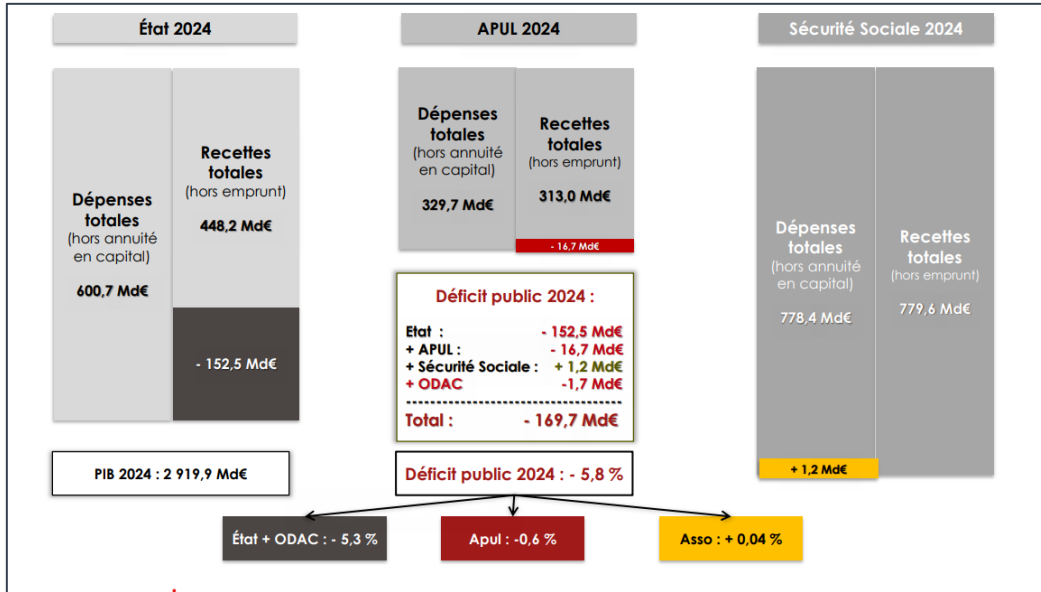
État 2024

Dépenses totales (hors annuité en capital)

600,7 Md€

Recettes totales (hors emprunt)

448,2 Md€

- 152,5 Md€

APUL 2024

Dépenses totales (hors annuité en capital)

329,7 Md€

Recettes totales (hors emprunt)

313,0 Md€

- 16,7 Md€

Sécurité Sociale 2024

Dépenses totales (hors annuité en capital)

778,4 Md€

Recettes totales (hors emprunt)

779,6 Md€

+ 1,2 Md€

Déficit public 2024 :

| | |
|---|---|
| Etat : | - 152,5 Md€ |
| + APUL : | - 16,7 Md€ |
| + Sécurité Sociale : | + 1,2 Md€ |
| + ODAC | -1,7 Md€ |
| Total : | - 169,7 Md€ |

PIB 2024 : 2 919,9 Md€

Déficit public 2024 : - 5,8 %

État + ODAC : - 5,3 %

Apul : -0,6 %

Asso : + 0,04 %